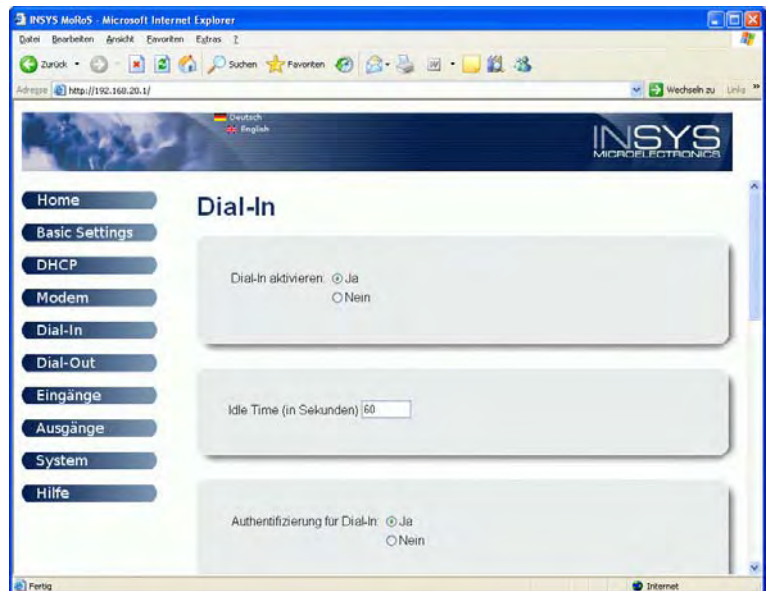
INSYS MoRoS - Microsoft Internet Explorer

Datei Bearbeiten Ansicht Favoriten Extras ?

Zurück Suchen Favoriten

Adresse http://192.168.20.1/

Wechseln zu Links

Deutsch
English

INSYS MICROELECTRONICS

Home
Basic Settings
DHCP
Modem
Dial-In
Dial-Out
Eingänge
Ausgänge
System
Hilfe

Dial-In

Dial-In aktivieren: Ja
Nein

Idle Time (in Sekunden) 60

Authentifizierung für Dial-In: Ja
Nein

Fertig

Internet